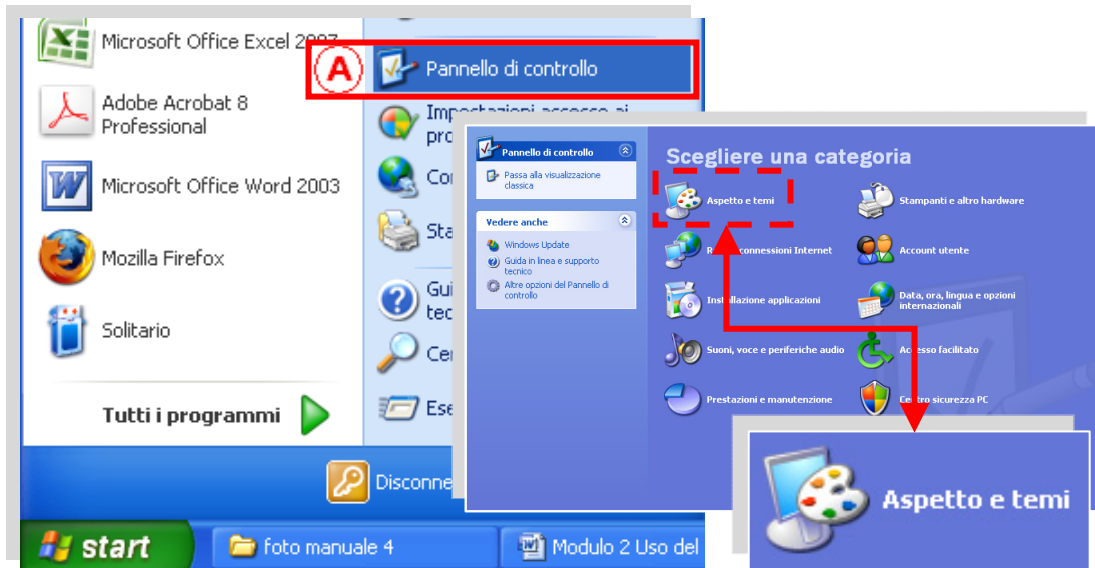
Microsoft Office Excel 2007

Adobe Acrobat 8 Professional

Microsoft Office Word 2003

Mozilla Firefox

Solitario

Tutti i programmi

A

Pannello di controllo

Impostazioni accesso ai pro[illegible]

Co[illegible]

Sta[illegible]

Gui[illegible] tec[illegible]

Cer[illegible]

Ese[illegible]

Disconne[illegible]

start

foto manuale 4

Modulo 2 Uso del

Pannello di controllo

Passa alla visualizzazione classica

Vedere anche

Windows Update

Guida in linea e supporto tecnico

Altre opzioni del Pannello di controllo

Scegliere una categoria

Aspetto e temi

Stampanti e altro hardware

R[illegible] connessioni Internet

Account utente

Installazione applicazioni

Data, ora, lingua e opzioni internazionali

Suoni, voce e periferiche audio

Accesso facilitato

Prestazioni e manutenzione

Centro sicurezza PC

Aspetto e temi